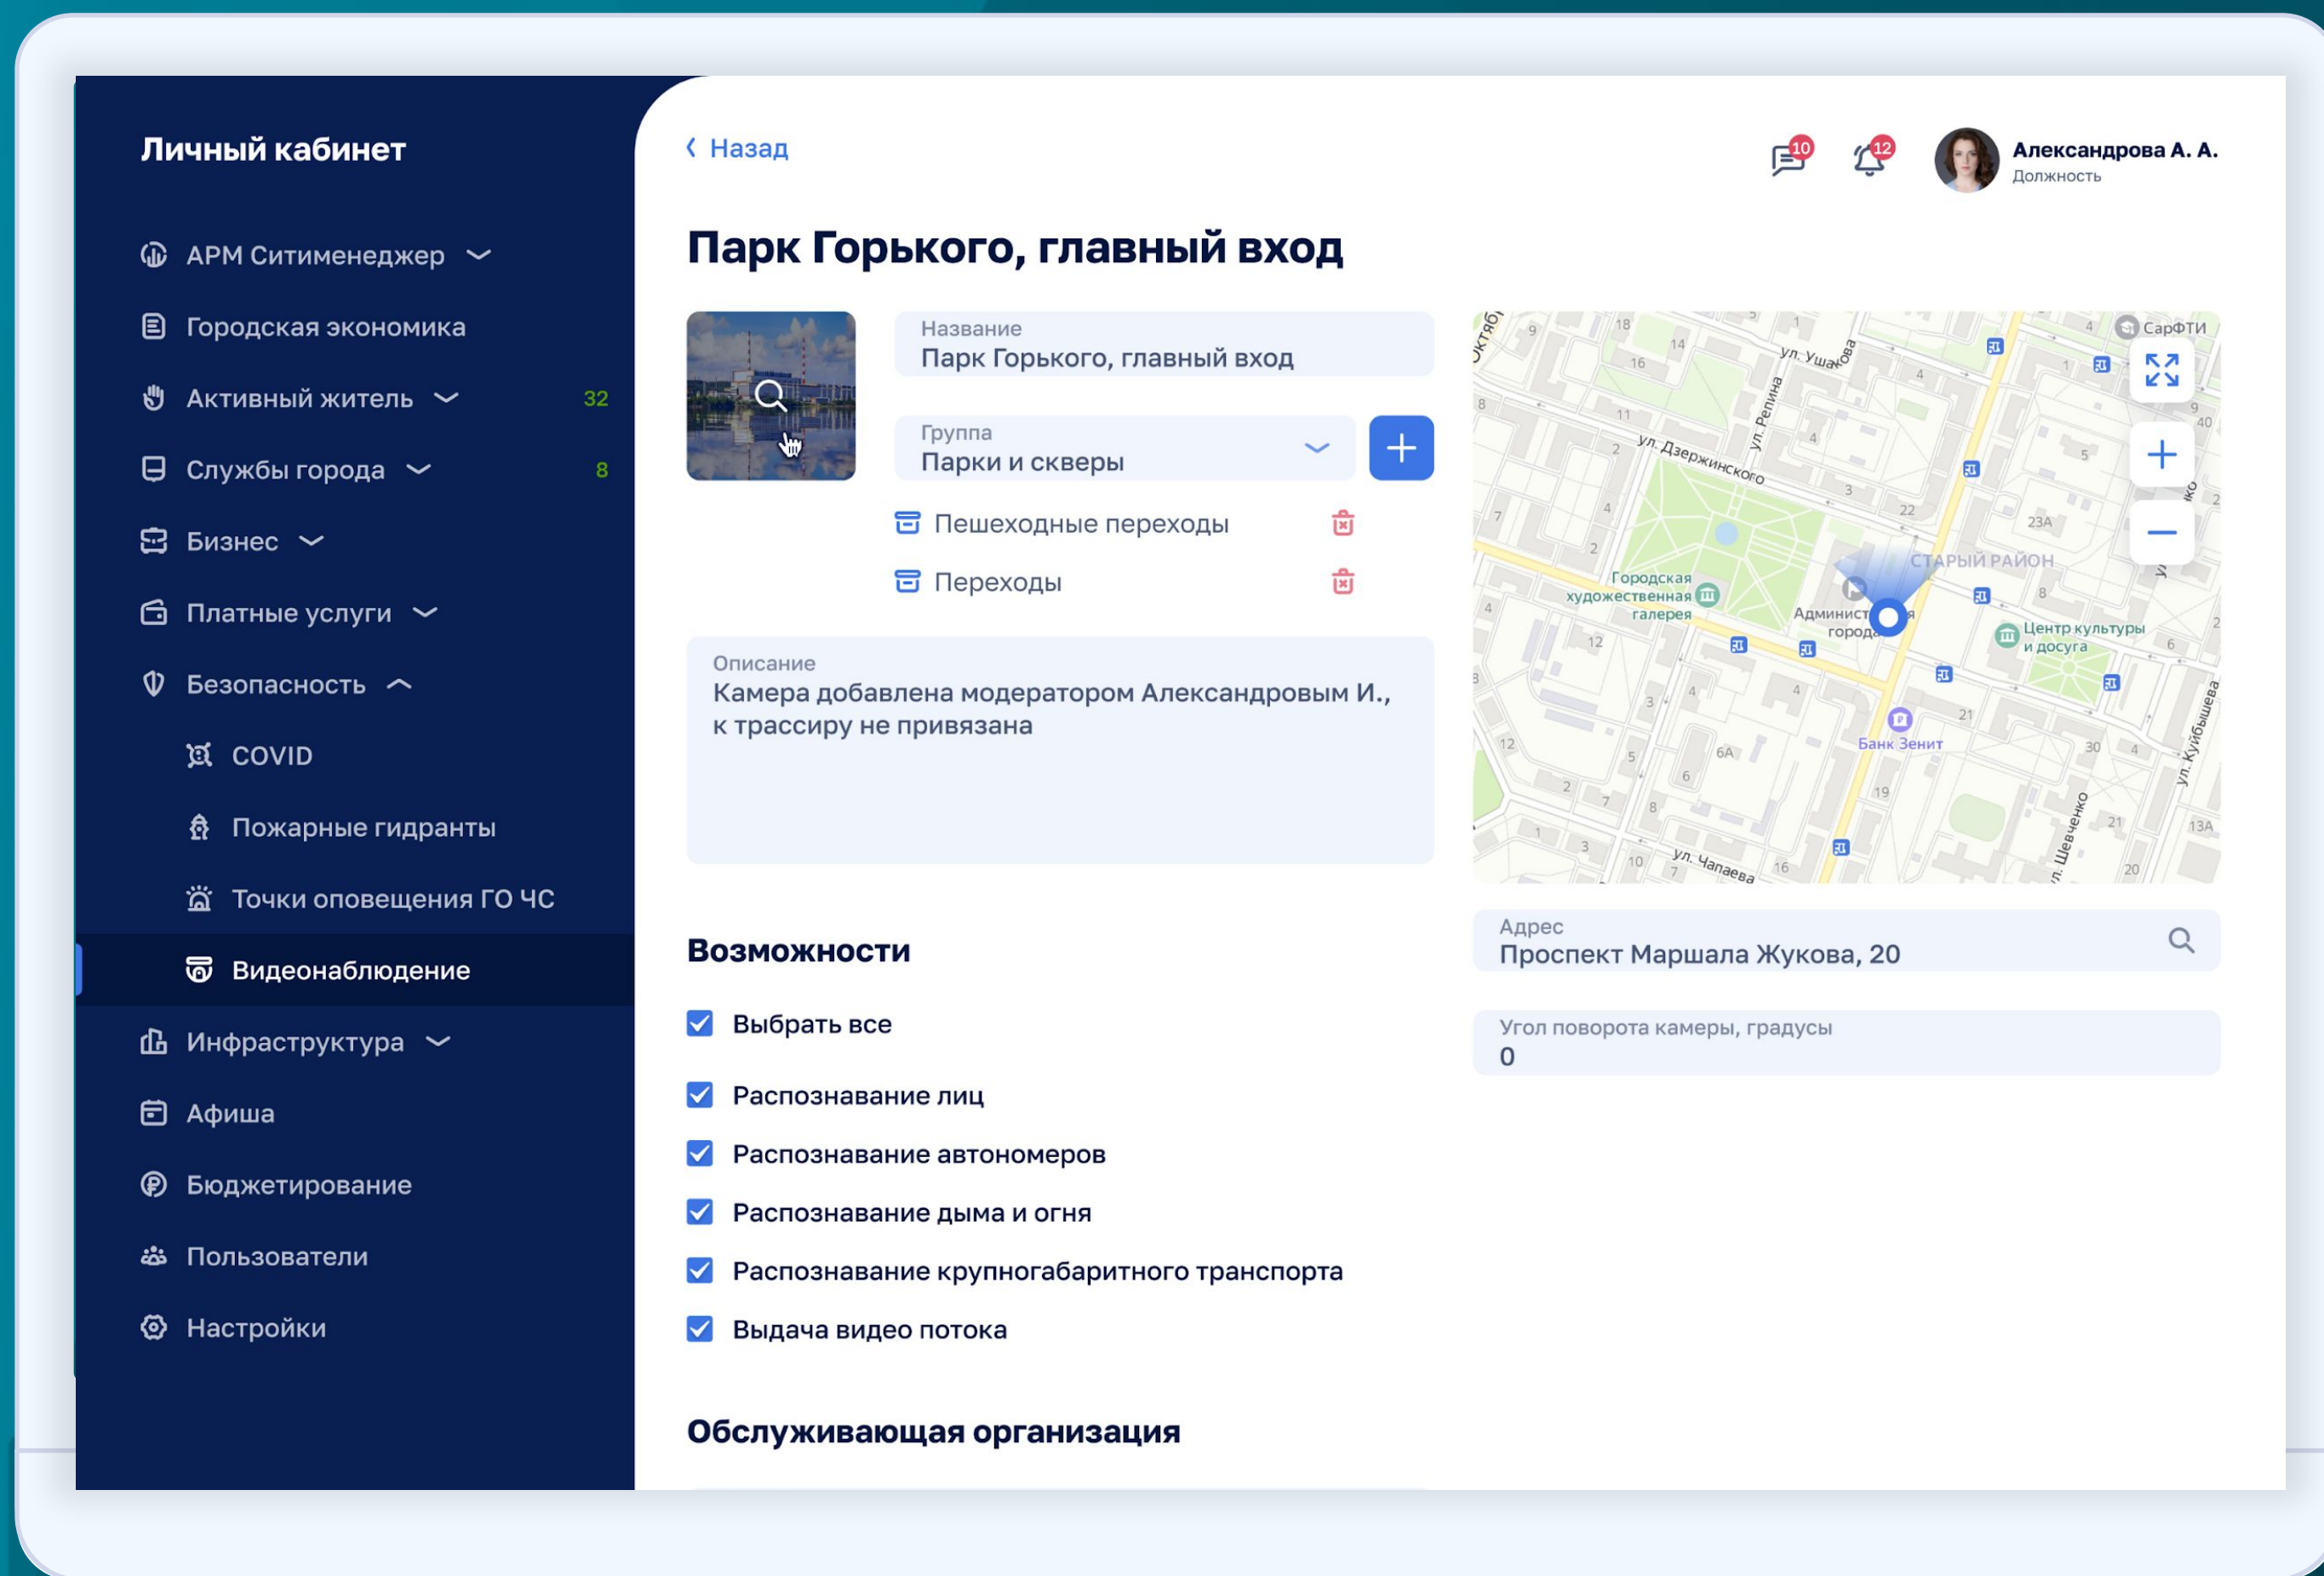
Личный кабинет

АРМ Ситименеджер
Городская экономика
Активный житель 32
Службы города 8
Бизнес
Платные услуги
Безопасность
COVID
Пожарные гидранты
Точки оповещения ГО ЧС
Видеонаблюдение
Инфраструктура
Афиша
Бюджетирование
Пользователи
Настройки

Назад

10 12 Александрова А. А. Должность

Парк Горького, главный вход

Название
Парк Горького, главный вход

Группа
Парки и скверы

Пешеходные переходы
Переходы

Описание
Камера добавлена модератором Александровым И., к трассиру не привязана

ул. Ушакова ул. Репина ул. Дзержинского Городская художественная галерея СТАРЫЙ РАЙОН Админист города Центр культуры и досуга Банк Зенит ул. Чапаева ул. Шевченко ул. Куйбышева СарФТИ

Адрес
Проспект Маршала Жукова, 20

Угол поворота камеры, градусы
0

Возможности

Выбрать все
Распознавание лиц
Распознавание автономеров
Распознавание дыма и огня
Распознавание крупногабаритного транспорта
Выдача видео потока

Обслуживающая организация